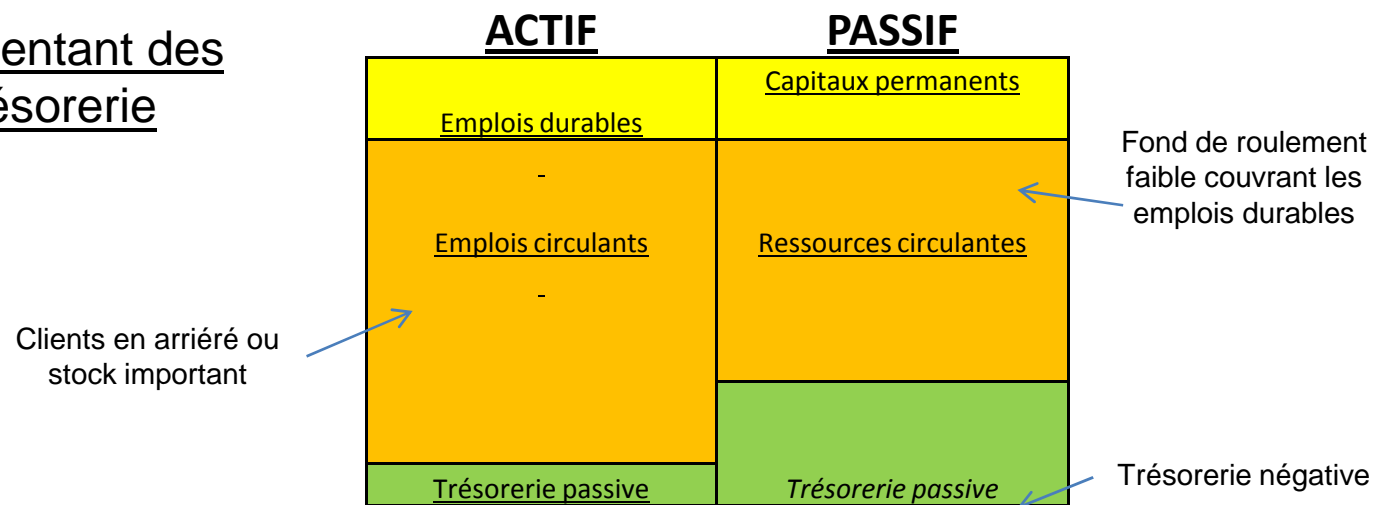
entant des
ésorerie

| ACTIF | PASSIF |
|---|---|
| Emplois durables | Capitaux permanents |
| Emplois circulants | Ressources circulantes |
| Trésorerie passive | *Trésorerie passive* |

Fond de roulement faible couvrant les emplois durables

Clients en arriéré ou stock important

Trésorerie négative